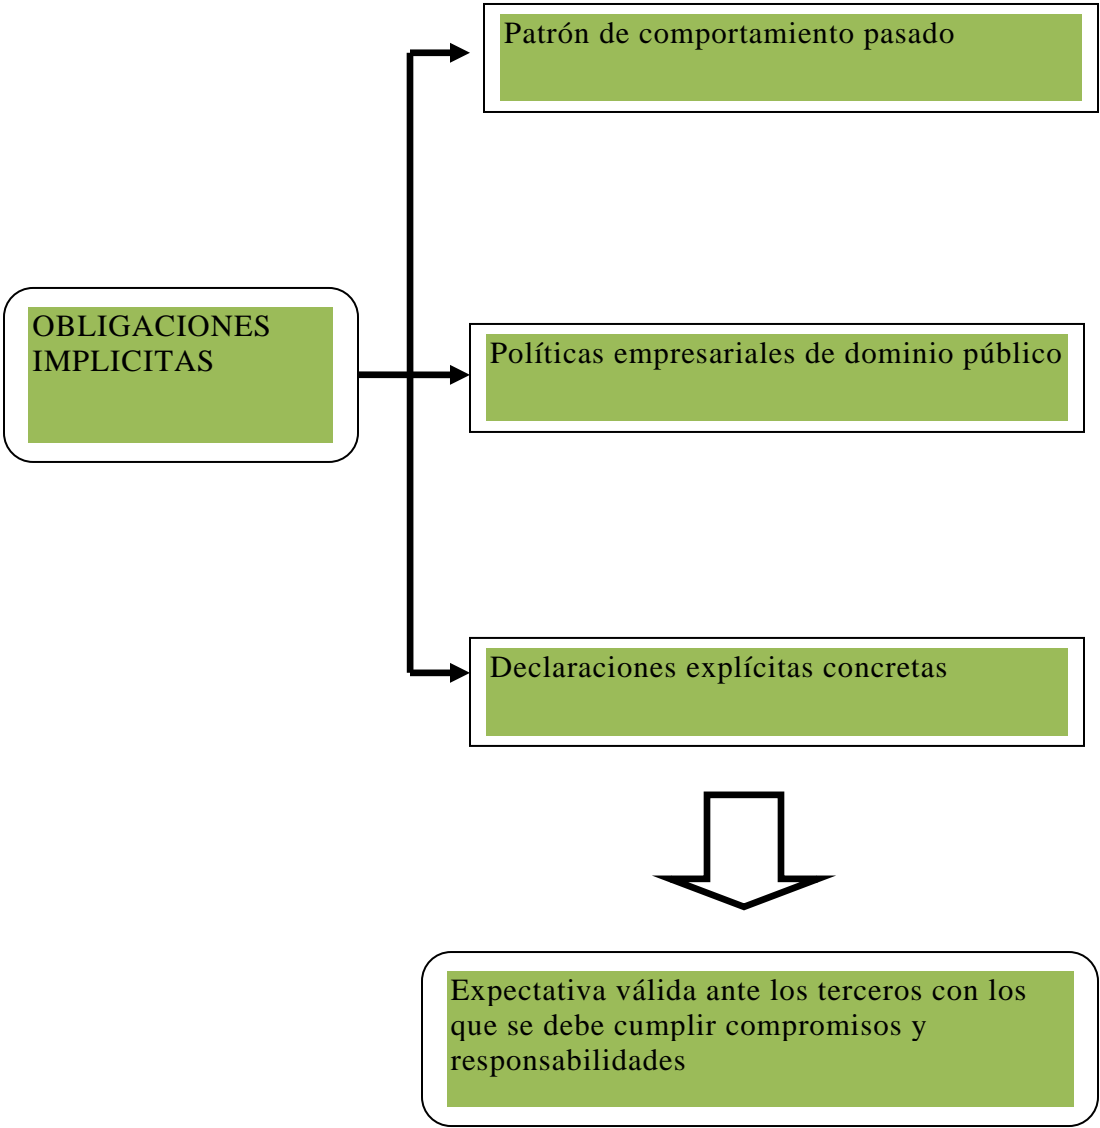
OBLIGACIONES IMPLICITAS

Patrón de comportamiento pasado

Políticas empresariales de dominio público

Declaraciones explícitas concretas

Expectativa válida ante los terceros con los que se debe cumplir compromisos y responsabilidades